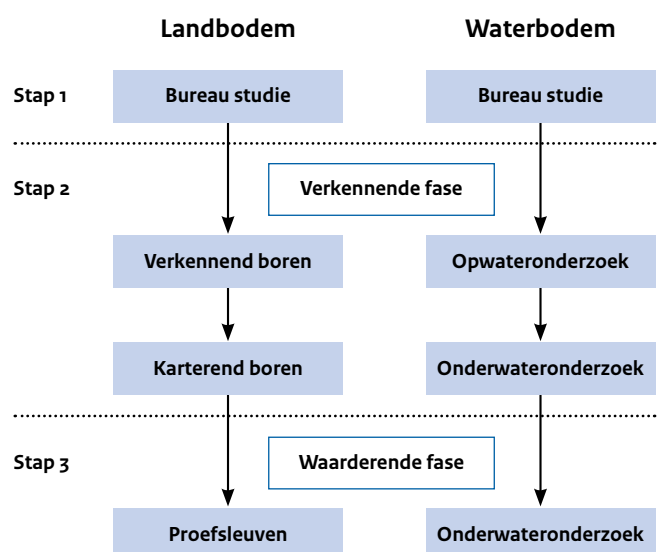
Landbodem

Waterbodem

Stap 1

Bureau studie

Bureau studie

Stap 2

Verkennende fase

Verkennend boren

Opwateronderzoek

Karterend boren

Onderwateronderzoek

Stap 3

Waarderende fase

Proefsleuven

Onderwateronderzoek